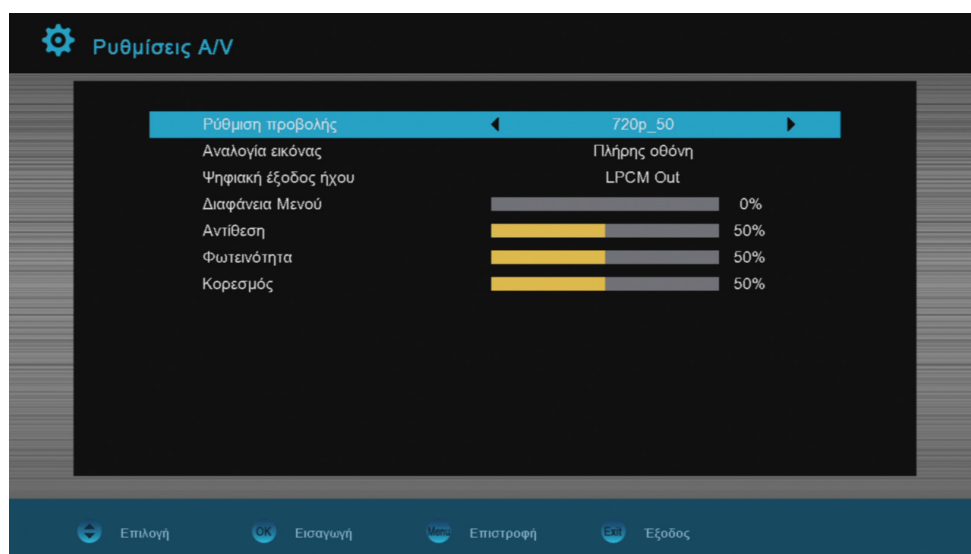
Ρυθμίσεις A/V

| | |
|---|---|
| Ρύθμιση προβολής | 720p_50 |
| Αναλογία εικόνας | Πλήρης οθόνη |
| Ψηφιακή έξοδος ήχου | LPCM Out |
| Διαφάνεια Μενού | 0% |
| Αντίθεση | 50% |
| Φωτεινότητα | 50% |
| Κορεσμός | 50% |

Επιλογή OK Εισαγωγή Menu Επιστροφή Exit Έξοδος